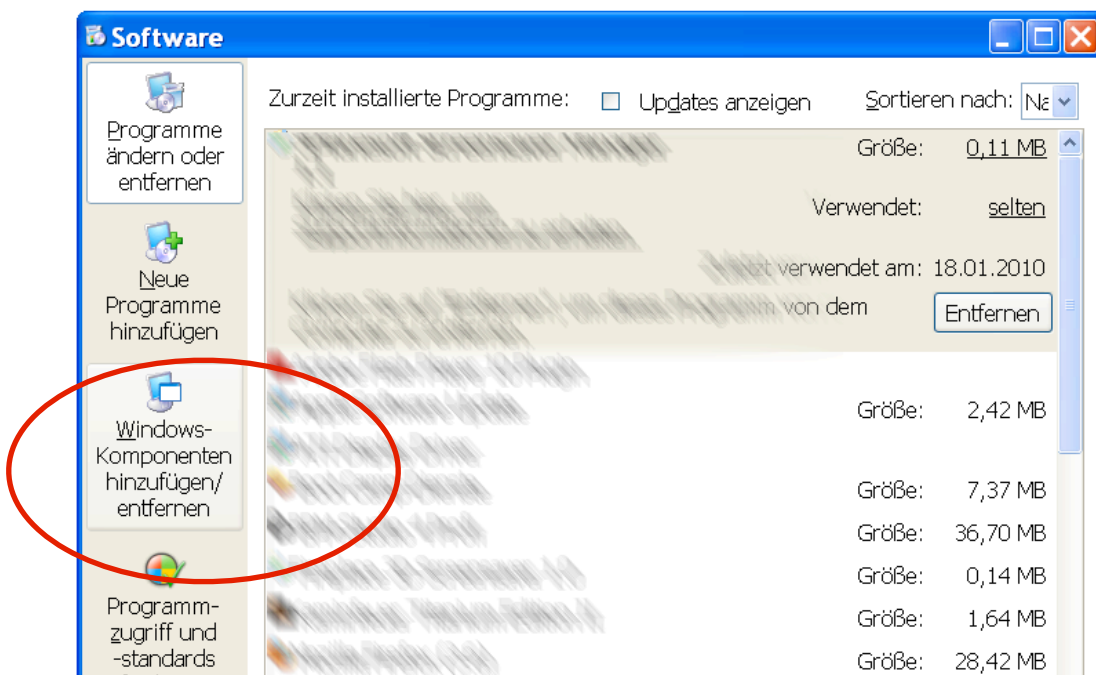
Software

Programme ändern oder entfernen

Neue Programme hinzufügen

Windows-Komponenten hinzufügen/ entfernen

Programmzugriff und -standards

Zurzeit installierte Programme: Updates anzeigen Sortieren nach: Na

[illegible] Größe: 0,11 MB

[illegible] Verwendet: selten

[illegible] verwendet am: 18.01.2010

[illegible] von dem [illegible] Entfernen

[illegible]

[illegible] Größe: 2,42 MB

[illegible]

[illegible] Größe: 7,37 MB

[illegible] Größe: 36,70 MB

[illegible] Größe: 0,14 MB

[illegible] Größe: 1,64 MB

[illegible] Größe: 28,42 MB